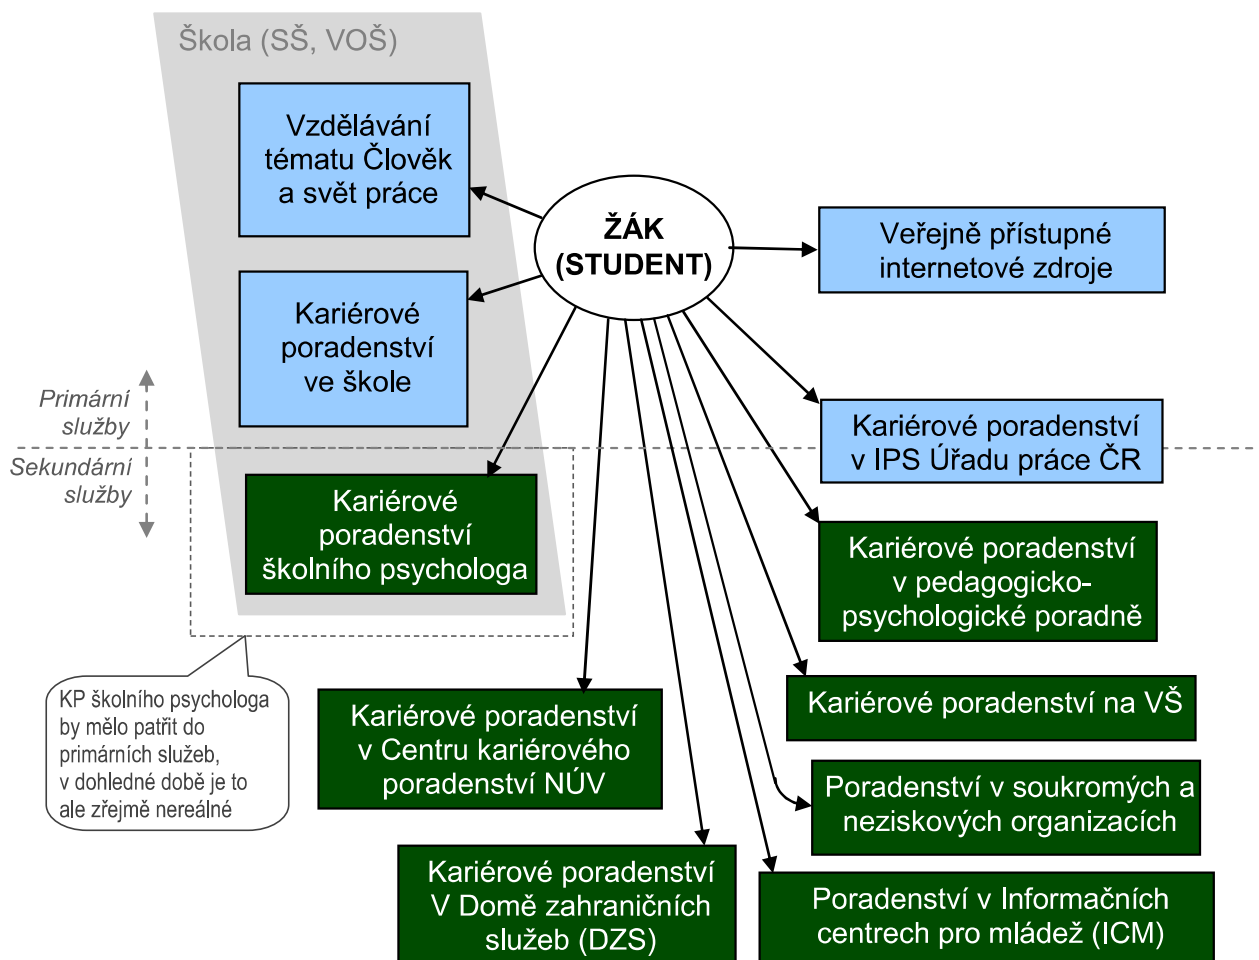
Škola (SŠ, VOŠ)

Vzdělávání tématu Člověk a svět práce

ŽÁK (STUDENT)

Veřejně přístupné internetové zdroje

Kariérové poradenství ve škole

Primární služby

Sekundární služby

Kariérové poradenství v IPS Úřadu práce ČR

Kariérové poradenství školního psychologa

Kariérové poradenství v pedagogicko-psychologické poradně

KP školního psychologa by mělo patřit do primárních služeb, v dohledné době je to ale zřejmě nereálné

Kariérové poradenství na VŠ

Kariérové poradenství v Centru kariérového poradenství NÚV

Poradenství v soukromých a neziskových organizacích

Kariérové poradenství V Domě zahraničních služeb (DZS)

Poradenství v Informačních centrech pro mládež (ICM)